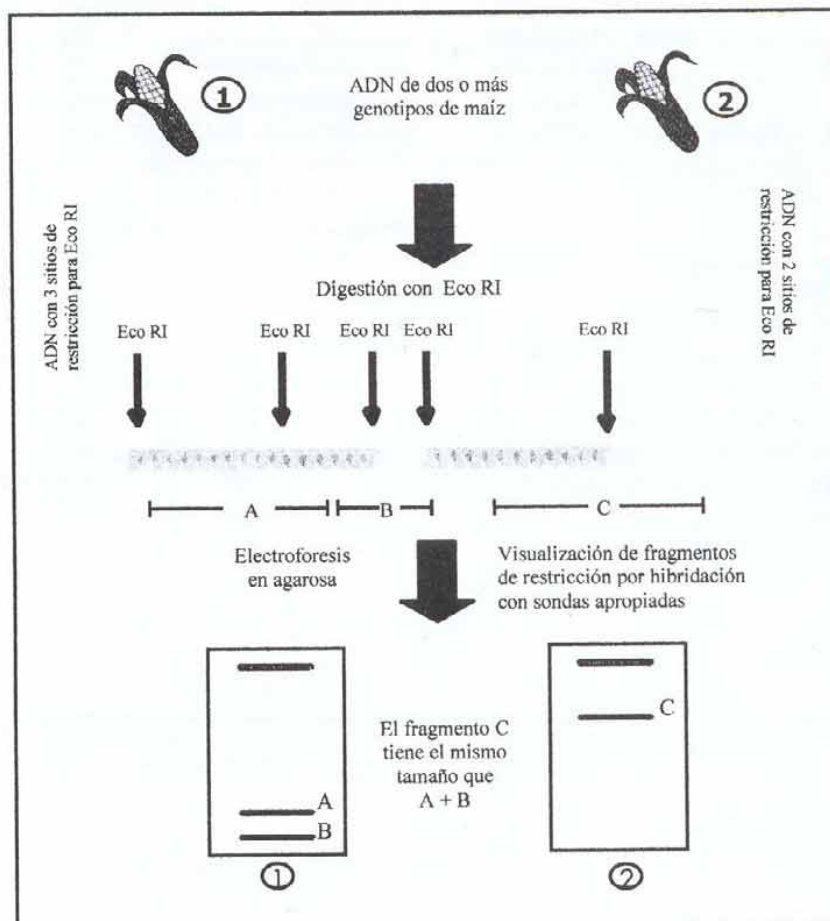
①

ADN de dos o más genotipos de maíz

②

ADN con 3 sitios de restricción para Eco RI

ADN con 2 sitios de restricción para Eco RI

Digestión con Eco RI

Eco RI

Eco RI

Eco RI

Eco RI

Eco RI

A

B

C

Electroforesis en agarosa

Visualización de fragmentos de restricción por hibridación con sondas apropiadas

A

B

El fragmento C tiene el mismo tamaño que A + B

C

①

②